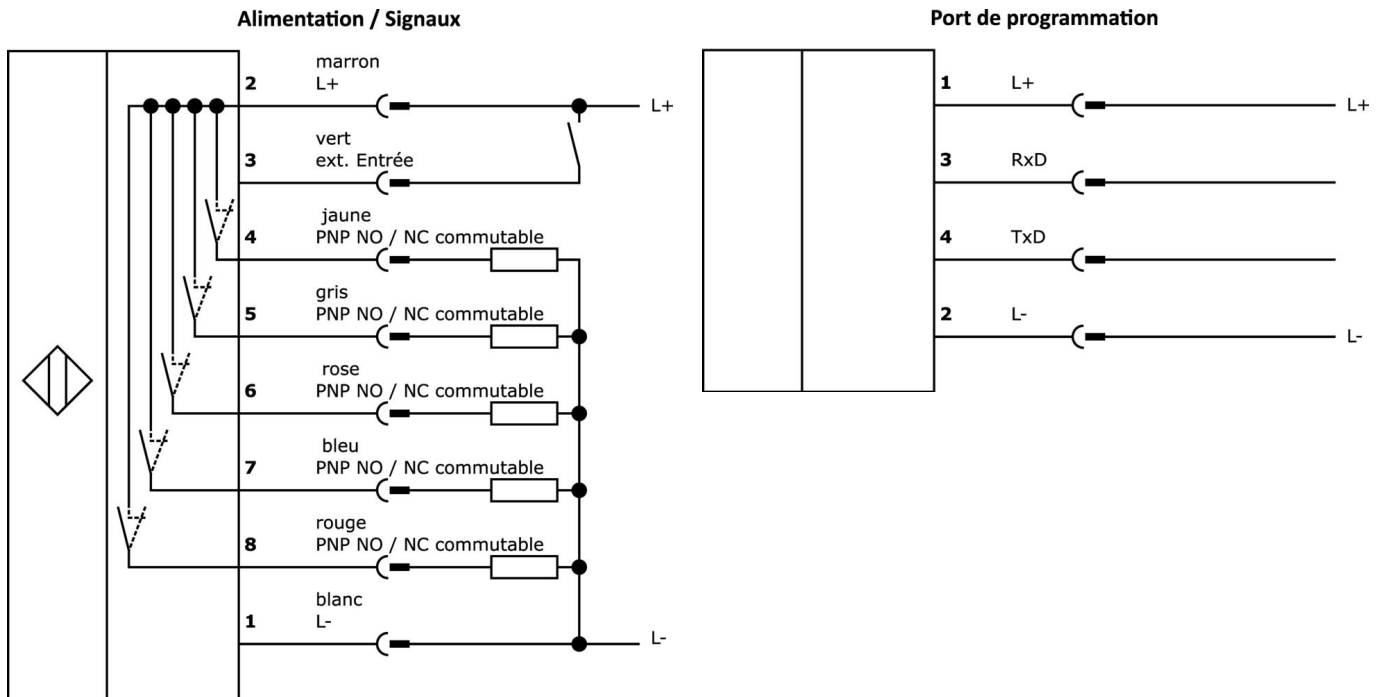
Alimentation / Signaux

2 marron L+

L+

3 vert ext. Entrée

4 jaune PNP NO / NC commutable

5 gris PNP NO / NC commutable

6 rose PNP NO / NC commutable

7 bleu PNP NO / NC commutable

8 rouge PNP NO / NC commutable

1 blanc L-

L-

Port de programmation

1 L+

L+

3 RxD

4 TxD

2 L-

L-